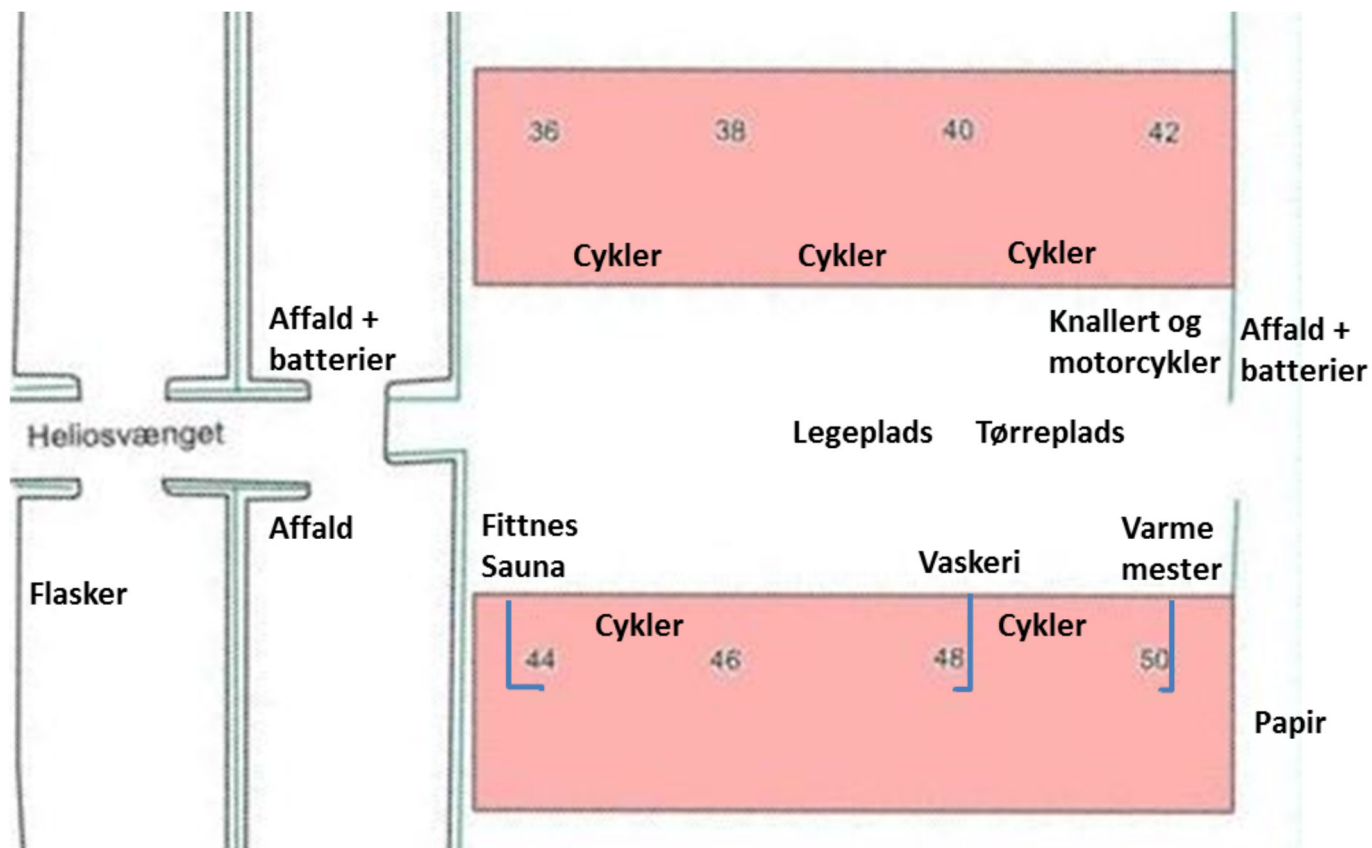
36 38 40 42

Cykler Cykler Cykler

Affald + batterier

Knallert og motorcykler

Affald + batterier

Heliosvænget

Legeplads Tørreplads

Affald

Fittnes Sauna

Vaskeri

Varme mester

Flasker

Cykler Cykler

44 46 48 50

Papir